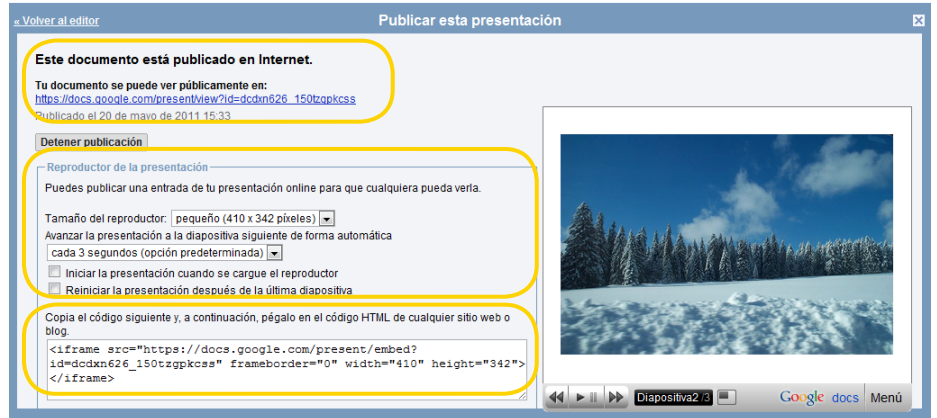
« Volver al editor

Publicar esta presentación

Este documento está publicado en Internet.

Tu documento se puede ver públicamente en:
https://docs.google.com/present/view?id=dcdxn626_150tzgpkcss
Publicado el 20 de mayo de 2011 15:33

Detener publicación

Reproductor de la presentación

Puedes publicar una entrada de tu presentación online para que cualquiera pueda verla.

Tamaño del reproductor: pequeño (410 x 342 píxeles)
Avanzar la presentación a la diapositiva siguiente de forma automática
cada 3 segundos (opción predeterminada)
Iniciar la presentación cuando se cargue el reproductor
Reiniciar la presentación después de la última diapositiva

Copia el código siguiente y, a continuación, pégalo en el código HTML de cualquier sitio web o blog.

<iframe src="https://docs.google.com/present/embed?id=dcdxn626_150tzgpkcss" frameborder="0" width="410" height="342"></iframe>

Diapositiva2 /3

Google docs

Menú